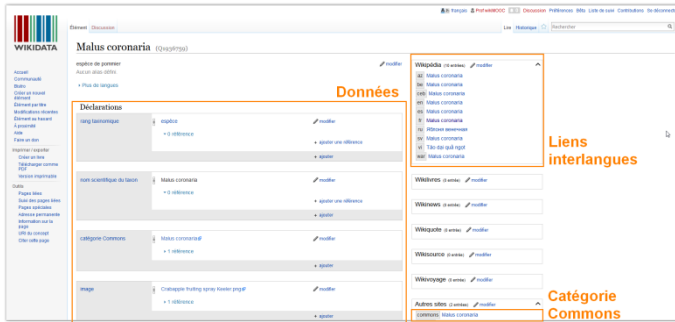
français  Prof wikiDOC  Discussion  Préférences  Bêta  Liste de suivi  Contributions  Se déconnecter

Élément  Discussion  Lire  Historique  Rechercher

WIKIDATA

Malus coronaria (Q1298799)

espèce de pommier
Aucun alias défini

modifier

Plus de langues

Accueil
Communauté
Bistro
Créer un nouvel élément
Élément par titre
Modifications récentes
Élément au hasard
À proximité
Aide
Faire un don

Imprimer / exporter
Créer un livre
Télécharger comme PDF
Version imprimable

Outils
Pages liées
Suivi des pages liées
Pages spéciales
Adresse permanente
Information sur la page
URI du concept
Citer cette page

Déclarations

Données

rang taxonomique | espèce | modifier
+ 0 référence
+ ajouter une référence
+ ajouter

nom scientifique du taxon | Malus coronaria | modifier
+ 0 référence
+ ajouter une référence
+ ajouter

catégorie Commons | Malus coronaria | modifier
+ 1 référence
+ ajouter

image | Crabapple fruiting spray Keeler.png | modifier
+ 1 référence
+ ajouter

Wikipédia (10 entrées) modifier
az Malus coronaria
be Malus coronaria
ceb Malus coronaria
en Malus coronaria
es Malus coronaria
fr Malus coronaria
ru Яблоня венечная
sv Malus coronaria
vi Táo dại quả ngọt
war Malus coronaria

Liens interlangues

Wikilivres (0 entrée) modifier

Wikinews (0 entrée) modifier

Wikiquote (0 entrée) modifier

Wikisource (0 entrée) modifier

Wikivoyage (0 entrée) modifier

Autres sites (1 entrée) modifier
commons Malus coronaria

Catégorie Commons